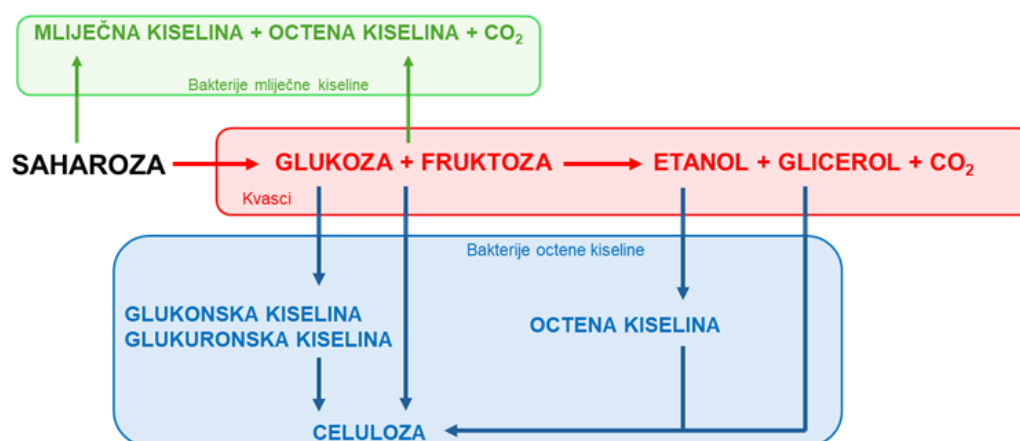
MLIJEČNA KISELINA + OCTENA KISELINA + $CO_2$

Bakterije mliječne kiseline

SAHAROZA

GLUKOZA + FRUKTOZA

ETANOL + GLICEROL + $CO_2$

Kvasci

Bakterije octene kiseline

GLUKONSKA KISELINA
GLUKURONSKA KISELINA

OCTENA KISELINA

CELULOZA